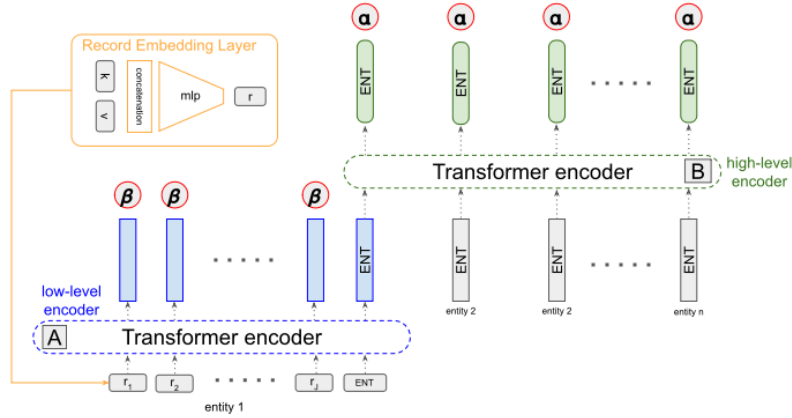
Record Embedding Layer

k

v

concatenation

mlp

r

α α α α

ENT ENT ENT ENT

. . . . . .

Transformer encoder B high-level encoder

β β β

. . . . . .

ENT

ENT ENT . . . . . . ENT

entity 2 entity 2 entity n

low-level encoder

A Transformer encoder

$r_1$ $r_2$ . . . . . . $r_J$ ENT

entity 1